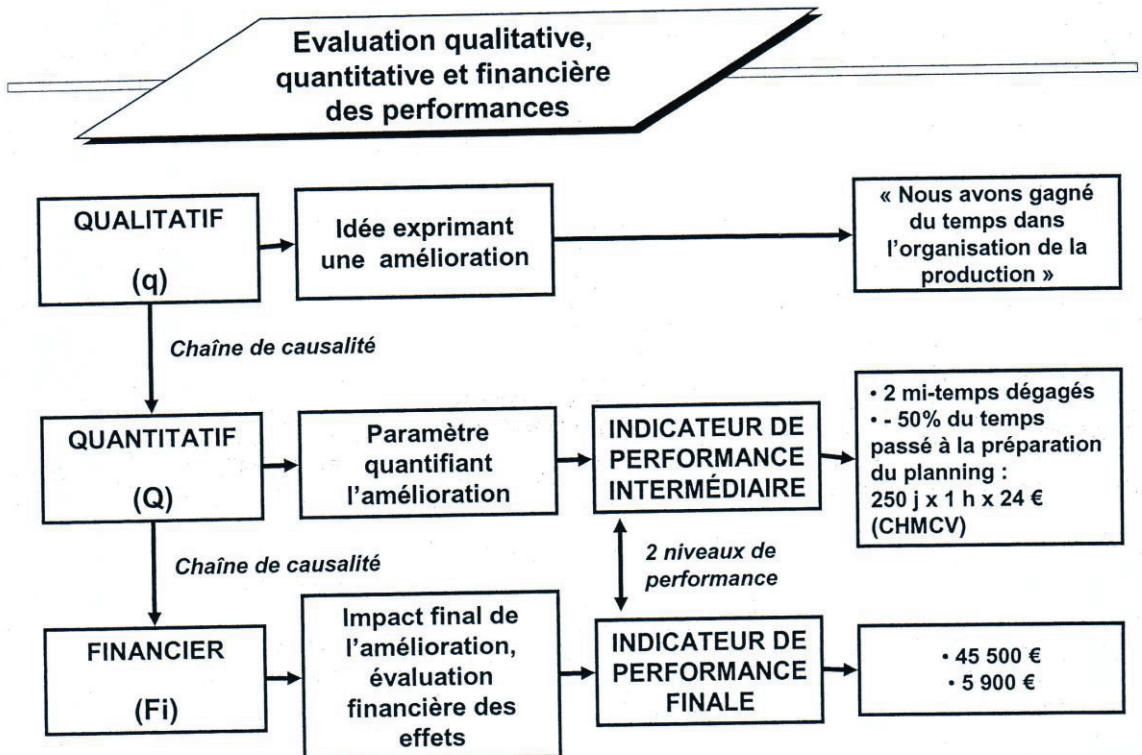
Evaluation qualitative, quantitative et financière des performances

QUALITATIF

(q)

Idée exprimant une amélioration

« Nous avons gagné du temps dans l'organisation de la production »

Chaîne de causalité

QUANTITATIF

(Q)

Paramètre quantifiant l'amélioration

INDICATEUR DE PERFORMANCE INTERMÉDIAIRE

• 2 mi-temps dégagés
• - 50% du temps passé à la préparation du planning :
250 j x 1 h x 24 € (CHMCV)

Chaîne de causalité

2 niveaux de performance

FINANCIER

(Fi)

Impact final de l'amélioration, évaluation financière des effets

INDICATEUR DE PERFORMANCE FINALE

• 45 500 €
• 5 900 €